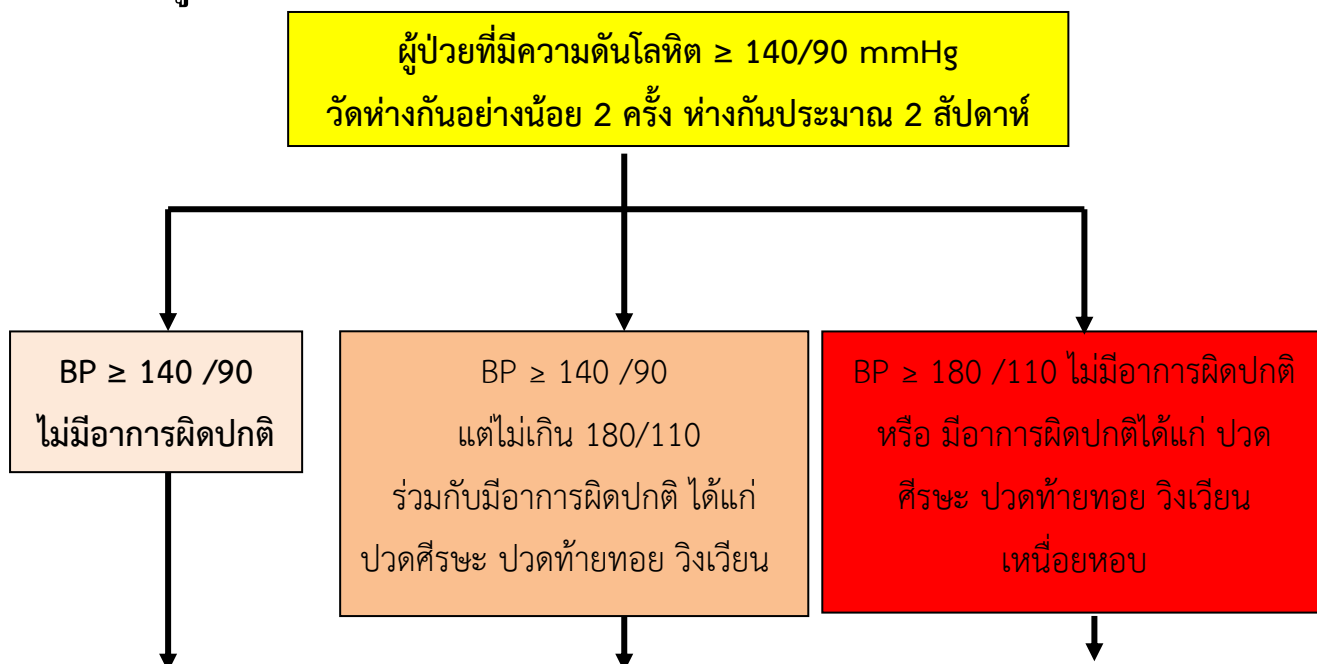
ผู้ป่วยที่มีความดันโลหิต ≥ 140/90 mmHg
วัดห่างกันอย่างน้อย 2 ครั้ง ห่างกันประมาณ 2 สัปดาห์

BP ≥ 140 /90
ไม่มีอาการผิดปกติ

BP ≥ 140 /90
แต่ไม่เกิน 180/110
ร่วมกับมีอาการผิดปกติ ได้แก่
ปวดศีรษะ ปวดท้ายทอย วิงเวียน

BP ≥ 180 /110 ไม่มีอาการผิดปกติ
หรือ มีอาการผิดปกติได้แก่ ปวดศีรษะ ปวดท้ายทอย วิงเวียน
เหนื่อยหอบ